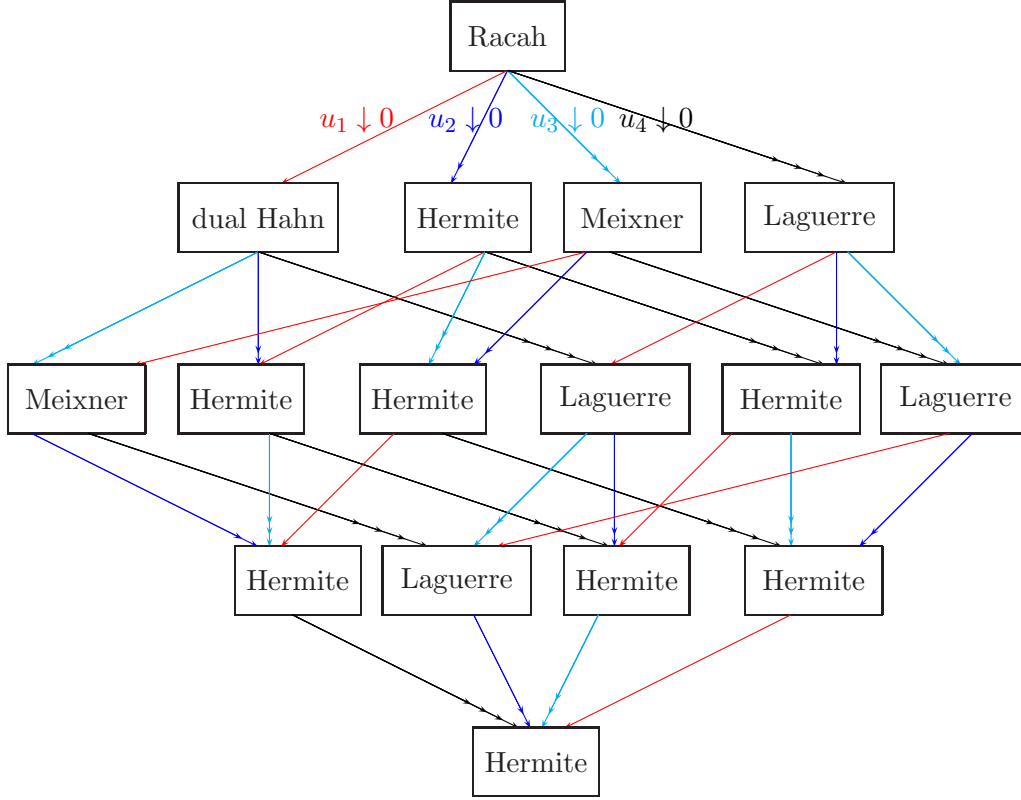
Racah

$u_1 \downarrow 0$ $u_2 \downarrow 0$ $u_3 \downarrow 0$ $u_4 \downarrow 0$

dual Hahn
Hermite
Meixner
Laguerre

Meixner
Hermite
Hermite
Laguerre
Hermite
Laguerre

Hermite
Laguerre
Hermite
Hermite

Hermite